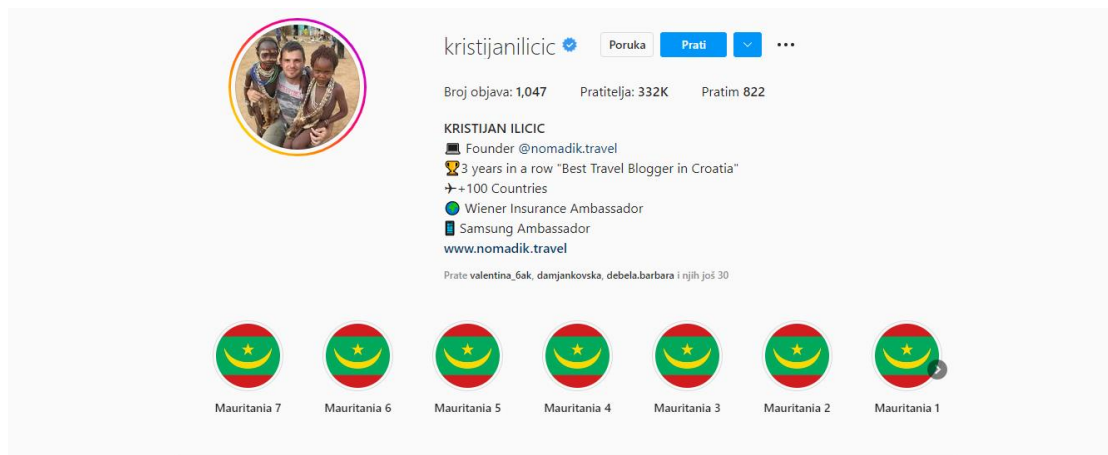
kristijanilicic Poruka Prati ···

Broj objava: 1,047 Pratitelja: 332K Pratim 822

KRISTIJAN ILICIC
💻 Founder @nomadik.travel
🏆3 years in a row "Best Travel Blogger in Croatia"
✈+100 Countries
🌍 Wiener Insurance Ambassador
📱 Samsung Ambassador
www.nomadik.travel

Prate valentina_6ak, damjankovska, debela.barbara i njih još 30

Mauritania 7 Mauritania 6 Mauritania 5 Mauritania 4 Mauritania 3 Mauritania 2 Mauritania 1